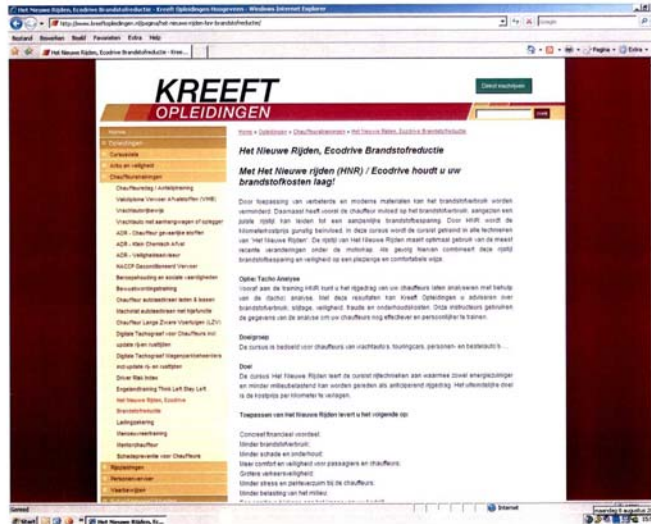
Het Nieuwe Rijden, Ecodrive Brandstofreductie - Kreeft Opleidingen Hoogeveen - Windows Internet Explorer

http://www.kreeftopleidingen.nl/pagina/het-nieuwe-rijden-hnr-brandstofreductie/

Bestand Bewerken Beeld Favorieten Extra Help

Het Nieuwe Rijden, Ecodrive Brandstofreductie - Kree...

Pagina Extra

KREEFT
OPLEIDINGEN

Direct inschrijven

Home
Opleidingen
Cursusdata
Arbo en veiligheid
Chauffeursopleidingen
Chauffeursdag / Actietraining
Vakdiploma Vervoer Afvalstoffen (VHB)
Vrachtautorijbewijs
Vrachtauto met aanhangwagen of oplegger
ADR - Chauffeur gevaarlijke stoffen
ADR - Klein Chemisch Afval
ADR - Veiligheidsadviseur
HACCP Gecombineerd Vervoer
Beroepshouding en sociale vaardigheden
Bevoorradingstraining
Chauffeur autolaadkraan laden & lossen
Machinist autolaadkraan met kiplunctie
Chauffeur Lange Zware Voertuigen (LZV)
Digitale Tachograaf voor Chauffeurs incl. update rij en rusttijden
Digitale Tachograaf Wagenparkbeheerders incl update rij en rusttijden
Driver Risk Index
Engelandtraining Think Left Stay Left
Het Nieuwe Rijden, Ecodrive
Brandstofreductie
Ladingzekering
Wensenvereitraining
Werkvchauffeur
Schadepreventie voor Chauffeurs
Rijopleidingen
Personenvervoer
Vlaanderen

Home » Opleidingen » Chauffeursopleidingen » Het Nieuwe Rijden, Ecodrive Brandstofreductie

Het Nieuwe Rijden, Ecodrive Brandstofreductie

Met Het Nieuwe rijden (HNR) / Ecodrive houdt u uw brandstofkosten laag!

Door toepassing van verbeterde en moderne materialen kan het brandstofverbruik worden verminderd. Daarnaast heeft voorral de chauffeur invloed op het brandstofverbruik, aangezien een juiste rijstijl kan leiden tot een aanzienlijke brandstofbesparing. Door HNR wordt de kilometerkostprijs gunstig beïnvloed. In deze cursus wordt de cursist getraind in alle technieken van 'Het Nieuwe Rijden'. De rijstijl van Het Nieuwe Rijden maakt optimaal gebruik van de meest recente veranderingen onder de motorkap. Als gevolg hiervan combineert deze rijstijl brandstofbesparing en veiligheid op een plezierige en comfortabele wijze.

Optie: Tacho Analyse
Voorafgaande aan de training HNR kunt u het rijgedrag van uw chauffeurs laten analyseren met behulp van de (tacho) analyse. Met deze resultaten kan Kreeft Opleidingen u adviseren over brandstofverbruik, slijtage, veiligheid, fraude en onderhoudskosten. Onze instructeurs gebruiken de gegevens van de analyse om uw chauffeurs nog effectiever en persoonlijker te trainen.

Doelgroep
De cursus is bedoeld voor chauffeurs van vrachtauto's, touringcars, personen- en bestelauto's ...

Doel
De cursus Het Nieuwe Rijden leert de cursist rijtechnieken aan waarmee zowel energiezuiniger en minder milieubelastend kan worden gereden als anticiperend rijgedrag. Het uiteindelijke doel is de kostprijs per kilometer te verlagen.

Toepassen van Het Nieuwe Rijden levert u het volgende op:

Concreet financieel voordeel.
Minder brandstofverbruik.
Minder schade en onderhoud.
Meer comfort en veiligheid voor passagiers en chauffeurs.
Grotere verkeersveiligheid.
Minder stress en zelfvertrouwen bij de chauffeurs.
Minder belasting van het milieu.

Internet

Start Het Nieuwe Rijden, E...

maandag 8 augustus 2